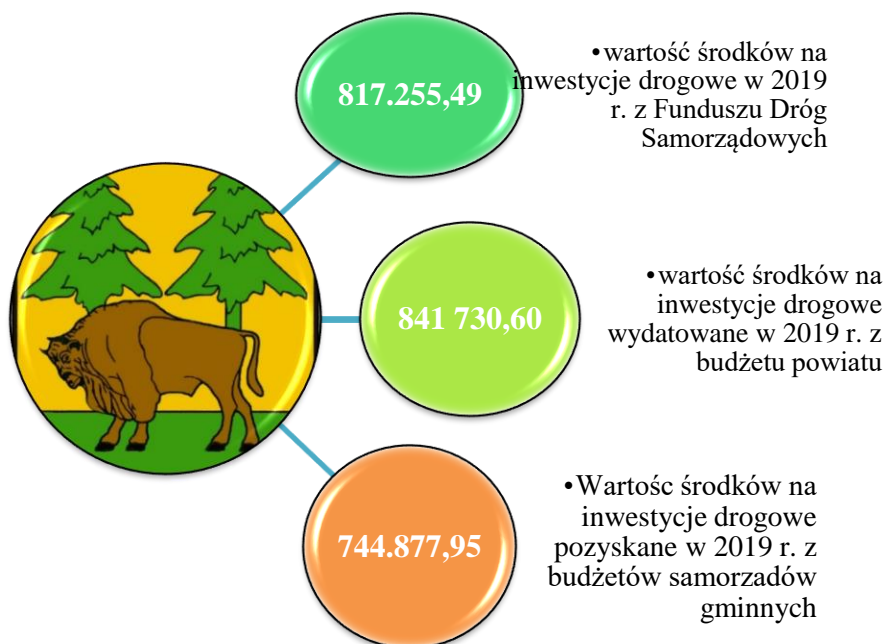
817.255,49

•wartość środków na inwestycje drogowe w 2019 r. z Funduszu Dróg Samorządowych

841 730,60

•wartość środków na inwestycje drogowe wydatowane w 2019 r. z budżetu powiatu

744.877,95

•Wartośc środków na inwestycje drogowe pozyskane w 2019 r. z budżetów samorzadów gminnych